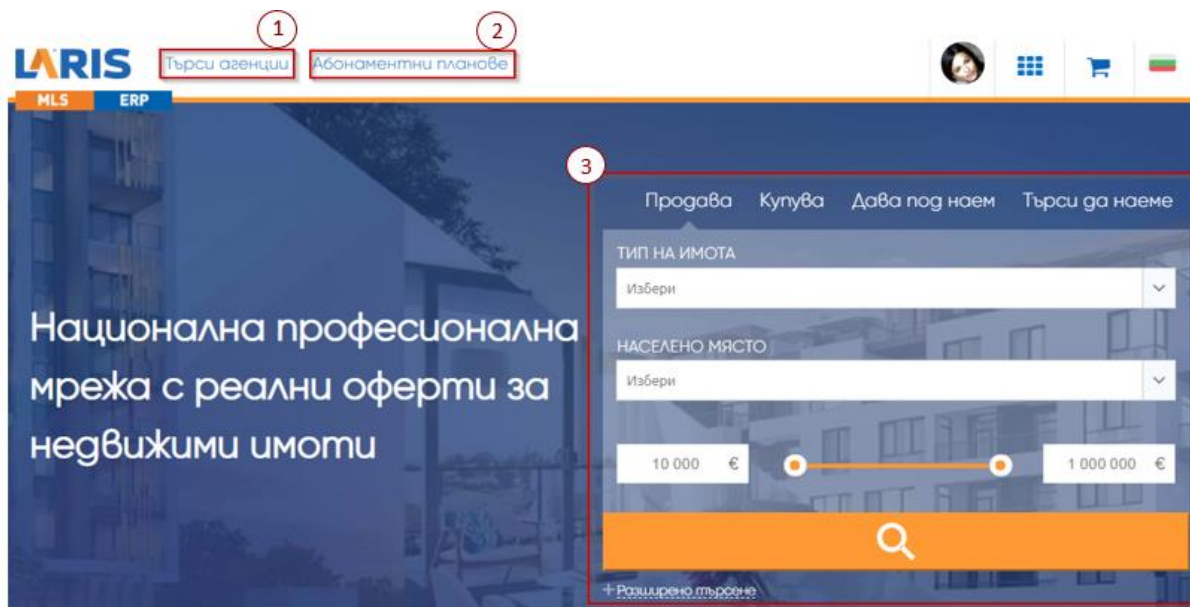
LARIS
MLS ERP
1
Търси агенции
2
Абонаментни планове

Национална професионална мрежа с реални оферти за недвижими имоти

3
Продава Купува Дава под наем Търси да наеме
ТИП НА ИМОТА
Избери
НАСЕЛЕНО МЯСТО
Избери
10 000 €
1 000 000 €
+ Разширено търсене